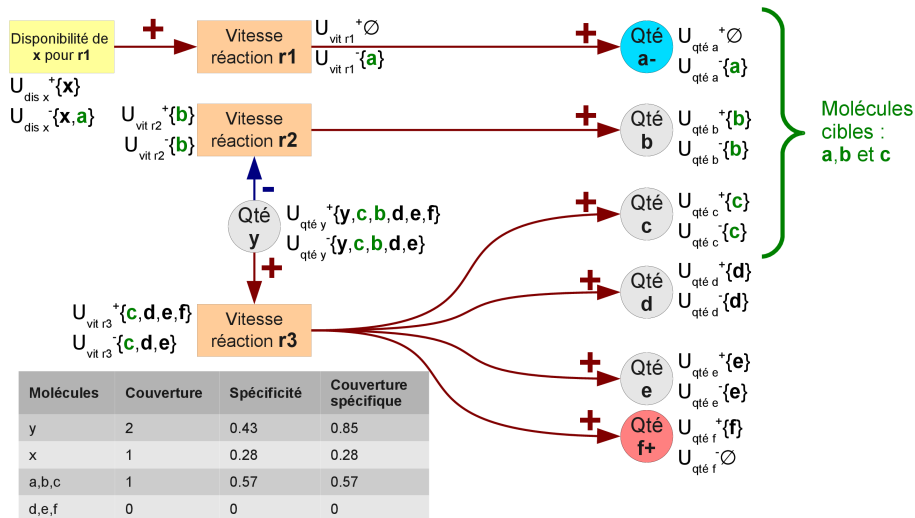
Disponibilité de **x** pour **r1**

$U_{dis\ x}^{+}\{x\}$
$U_{dis\ x}^{-}\{x,a\}$

+

Vitesse réaction **r1**

$U_{vit\ r1}^{+}\varnothing$
$U_{vit\ r1}^{-}\{a\}$

+

Qté **a-**

$U_{qté\ a}^{+}\varnothing$
$U_{qté\ a}^{-}\{a\}$

$U_{vit\ r2}^{+}\{b\}$
$U_{vit\ r2}^{-}\{b\}$

Vitesse réaction **r2**

+

Qté **b**

$U_{qté\ b}^{+}\{b\}$
$U_{qté\ b}^{-}\{b\}$

Molécules cibles : **a**,**b** et **c**

-

Qté **y**

$U_{qté\ y}^{+}\{y,c,b,d,e,f\}$
$U_{qté\ y}^{-}\{y,c,b,d,e\}$

+

+

Qté **c**

$U_{qté\ c}^{+}\{c\}$
$U_{qté\ c}^{-}\{c\}$

+

Qté **d**

$U_{qté\ d}^{+}\{d\}$
$U_{qté\ d}^{-}\{d\}$

$U_{vit\ r3}^{+}\{c,d,e,f\}$
$U_{vit\ r3}^{-}\{c,d,e\}$

Vitesse réaction **r3**

+

Qté **e**

$U_{qté\ e}^{+}\{e\}$
$U_{qté\ e}^{-}\{e\}$

+

Qté **f+**

$U_{qté\ f}^{+}\{f\}$
$U_{qté\ f}^{-}\varnothing$

| Molécules | Couverture | Spécificité | Couverture spécifique |
|---|---|---|---|
| y | 2 | 0.43 | 0.85 |
| x | 1 | 0.28 | 0.28 |
| a,b,c | 1 | 0.57 | 0.57 |
| d,e,f | 0 | 0 | 0 |